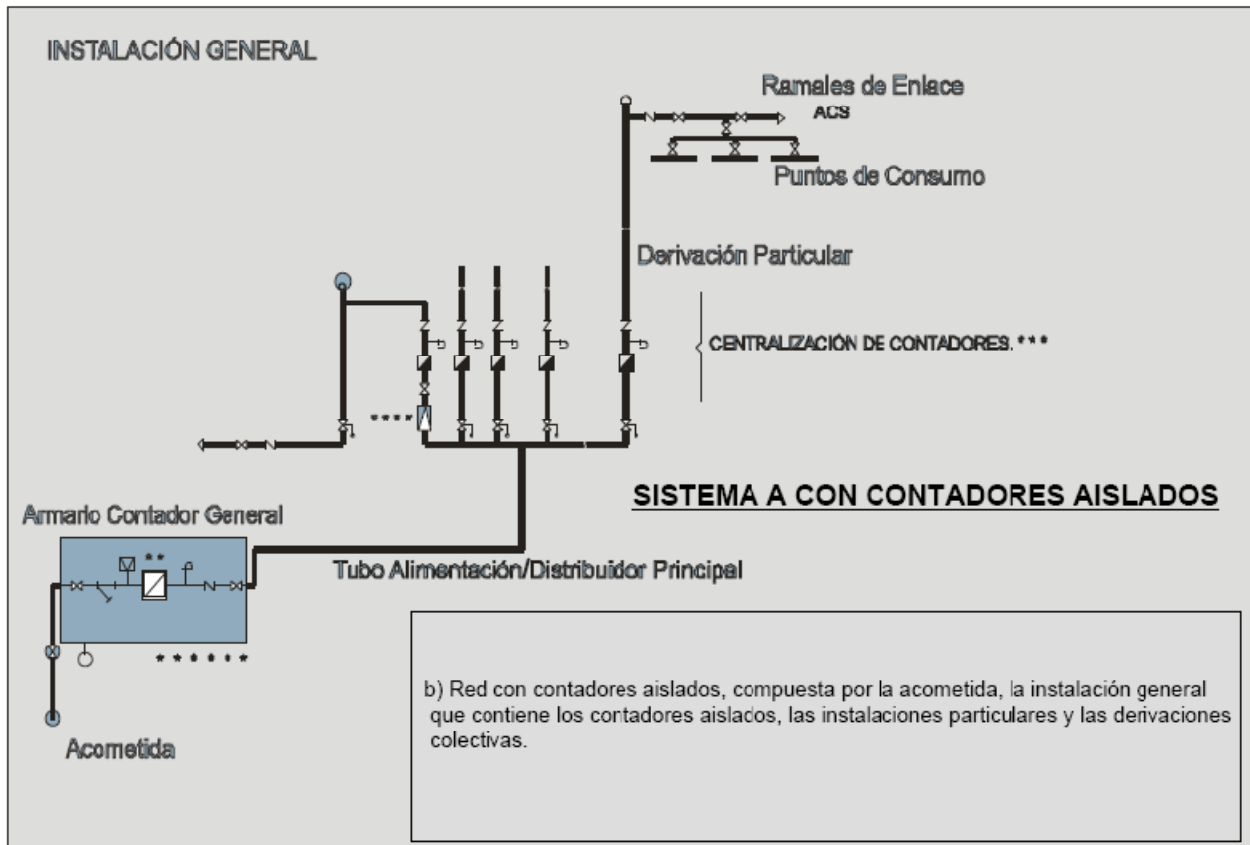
INSTALACIÓN GENERAL

Ramales de Enlace

ACS

Puntos de Consumo

Derivación Particular

CENTRALIZACIÓN DE CONTADORES. * * *

* * * *

SISTEMA A CON CONTADORES AISLADOS

Armario Contador General

* *

Tubo Alimentación/Distribuidor Principal

* * * * * * *

b) Red con contadores aislados, compuesta por la acometida, la instalación general que contiene los contadores aislados, las instalaciones particulares y las derivaciones colectivas.

Acometida